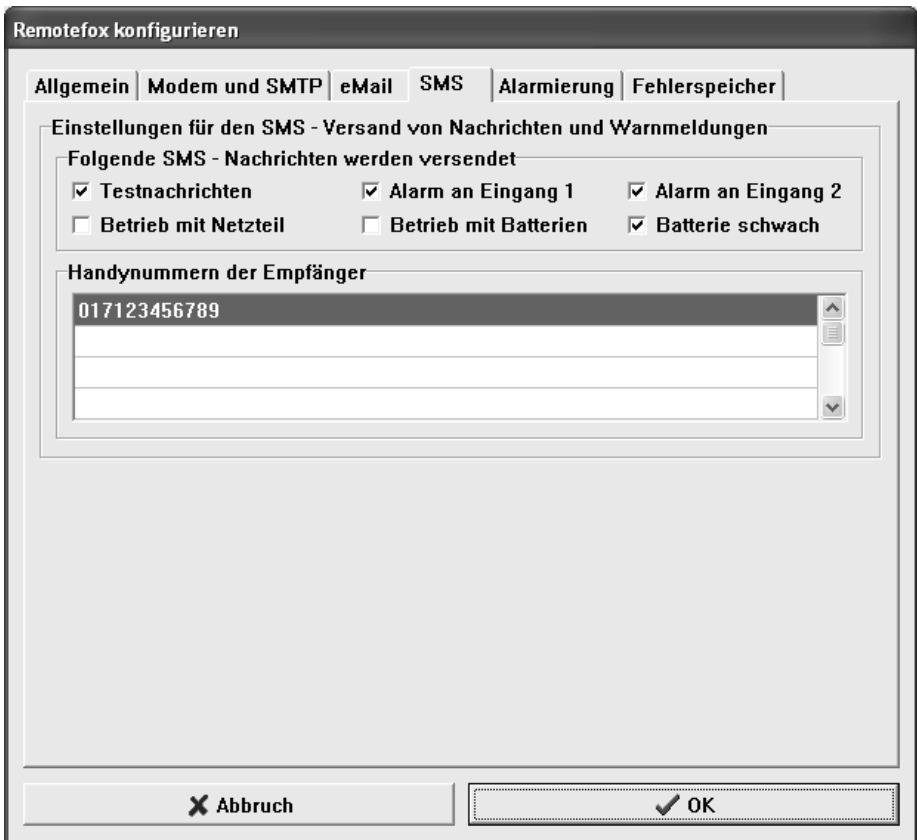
Remotefox konfigurieren

Allgemein | Modem und SMTP | eMail | SMS | Alarmierung | Fehlerspeicher

Einstellungen für den SMS - Versand von Nachrichten und Warnmeldungen

Folgende SMS - Nachrichten werden versendet

☑ Testnachrichten
☑ Alarm an Eingang 1
☑ Alarm an Eingang 2
☐ Betrieb mit Netzteil
☐ Betrieb mit Batterien
☑ Batterie schwach

Handynummern der Empfänger

017123456789

Abbruch

OK